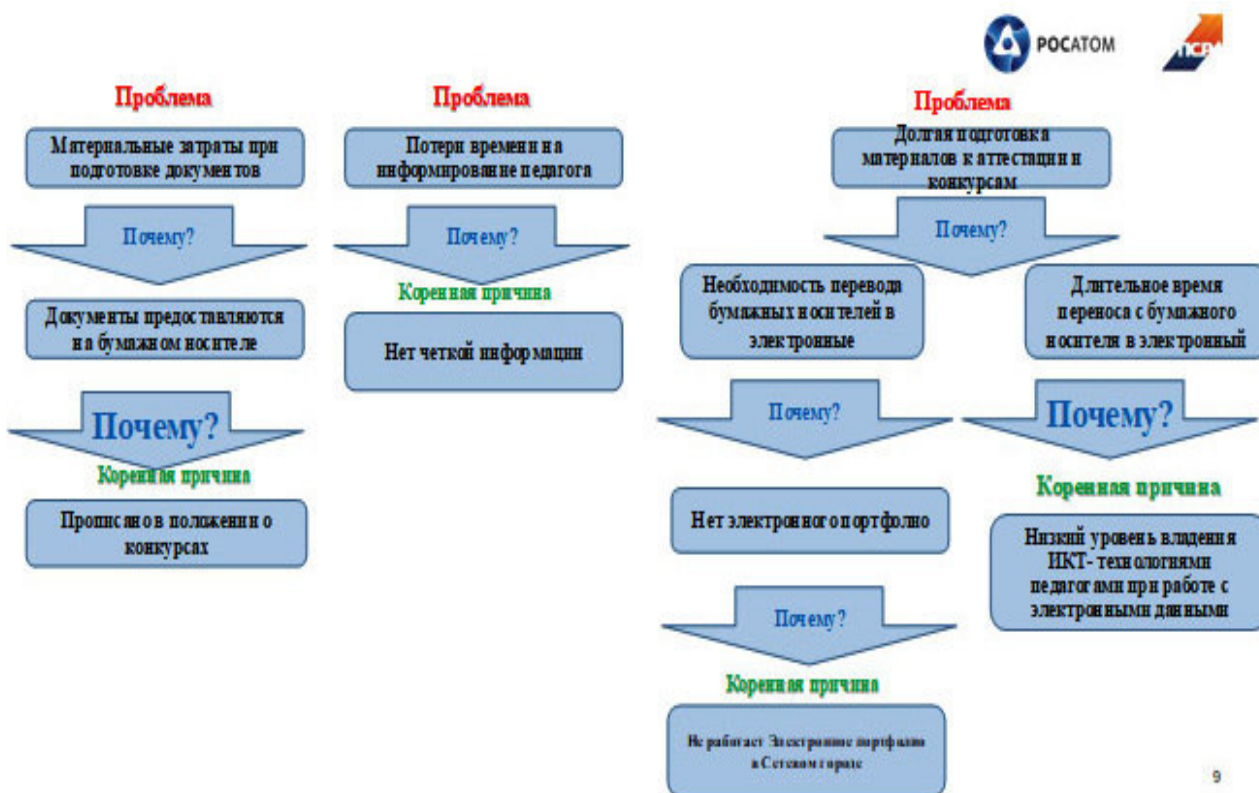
РОСАТОМ

ПСР

Проблема

Материальные затраты при подготовке документов

Почему?

Документы предоставляются на бумажном носителе

Почему?

Коренная причина

Прописано в положении о конкурсах

Проблема

Потери времени на информирование педагога

Почему?

Коренная причина

Нет четкой информации

Проблема

Долгая подготовка материалов к аттестации и конкурсам

Почему?

Необходимость перевода бумажных носителей в электронные

Почему?

Нет электронного портфолио

Почему?

Коренная причина

Не работает Электронное портфолио в Сетевом городе

Длительное время переноса с бумажного носителя в электронный

Почему?

Коренная причина

Низкий уровень владения ИКТ- технологиями педагогами при работе с электронными данными

9